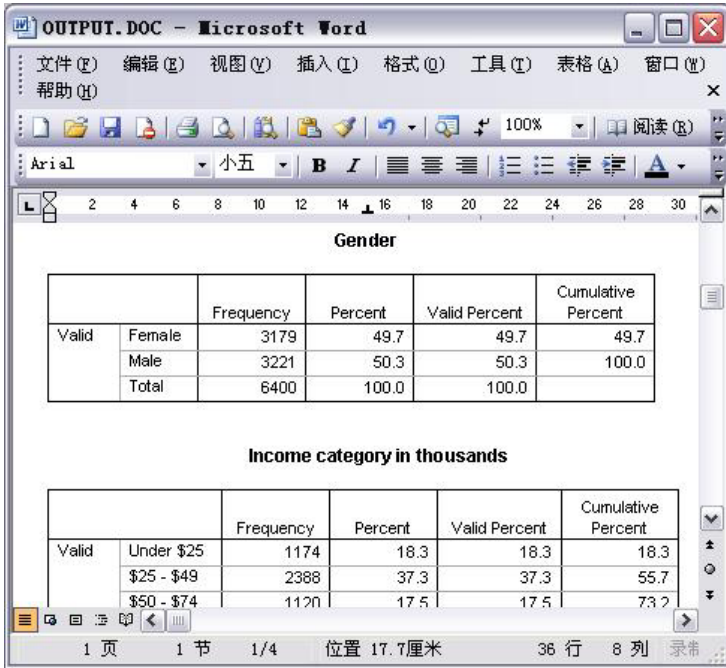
OUTPUT.DOC - Microsoft Word

文件(F) 编辑(E) 视图(V) 插入(I) 格式(O) 工具(T) 表格(A) 窗口(W) 帮助(H)

100% 阅读(R)

Arial 小五 B I A

2 4 6 8 10 12 14 16 18 20 22 24 26 28 30

Gender

| | | Frequency | Percent | Valid Percent | Cumulative Percent |
|---|---|---|---|---|---|
| Valid | Female | 3179 | 49.7 | 49.7 | 49.7 |
| | Male | 3221 | 50.3 | 50.3 | 100.0 |
| | Total | 6400 | 100.0 | 100.0 | |

Income category in thousands

| | | Frequency | Percent | Valid Percent | Cumulative Percent |
|---|---|---|---|---|---|
| Valid | Under $25 | 1174 | 18.3 | 18.3 | 18.3 |
| | $25 - $49 | 2388 | 37.3 | 37.3 | 55.7 |
| | $50 - $74 | 1120 | 17.5 | 17.5 | 73.2 |

1 页 1 节 1/4 位置 17.7厘米 36 行 8 列 录制